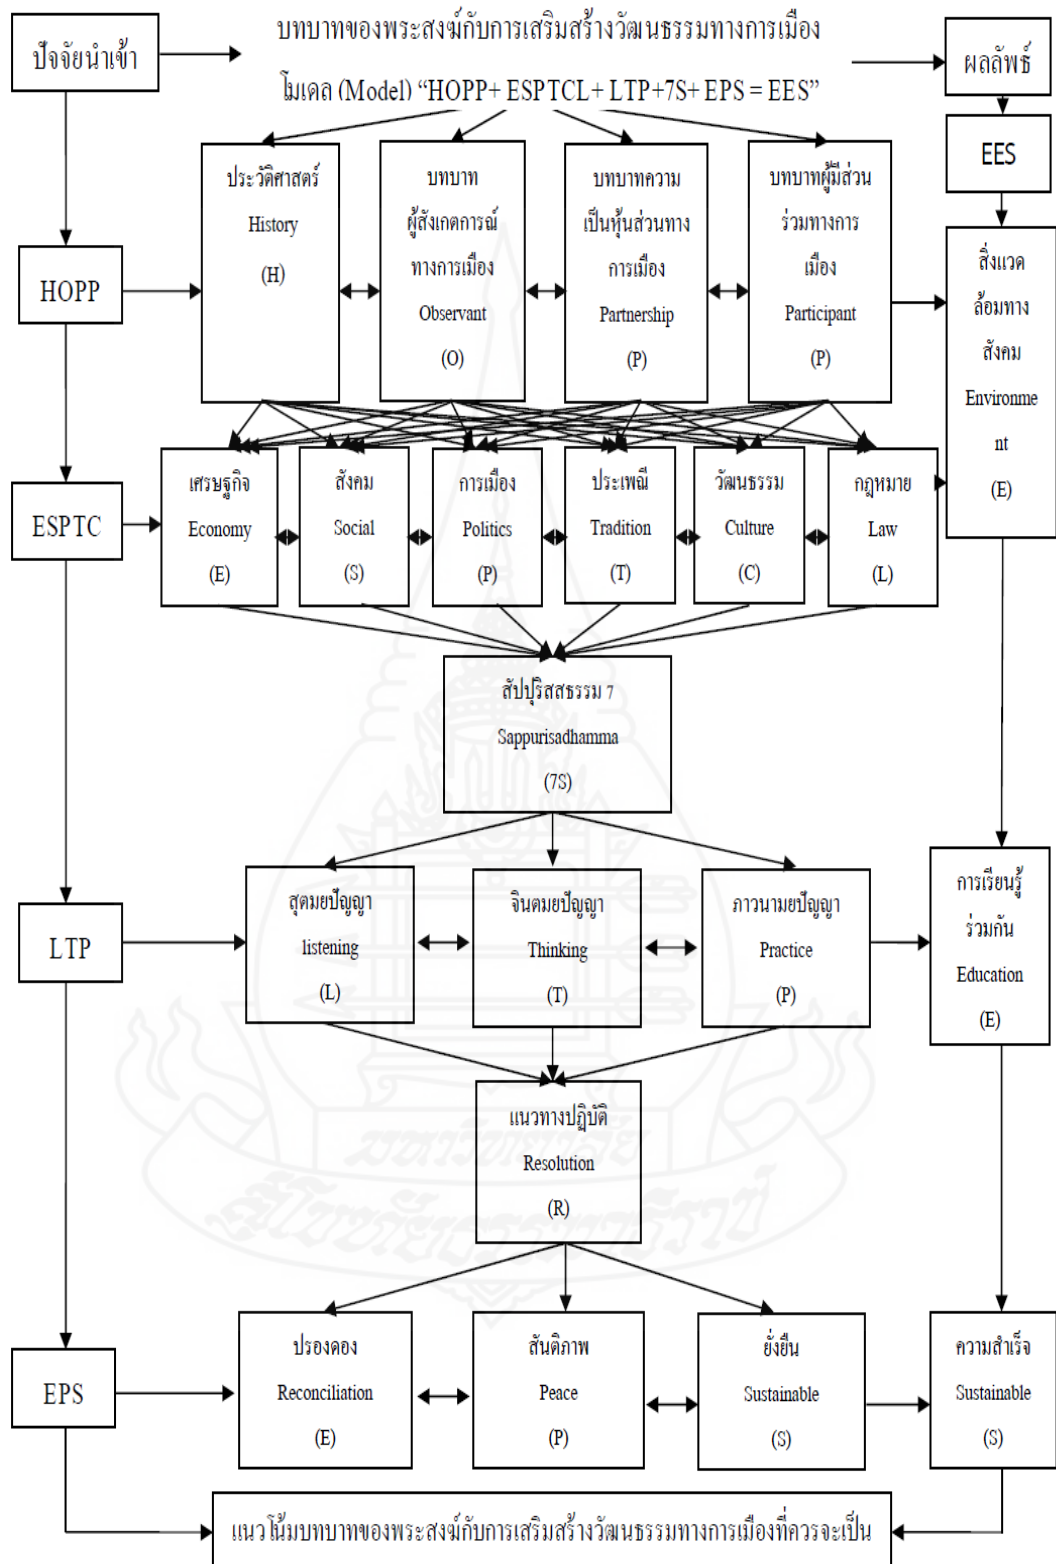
ปัจจัยนำเข้า

บทบาทของพระสงฆ์กับการเสริมสร้างวัฒนธรรมทางการเมือง

โมเดล (Model) “HOPP+ ESPTCL+ LTP+7S+ EPS = EES”

ผลลัพธ์

EES

HOPP

ประวัติศาสตร์ History (H)

บทบาท ผู้สังเกตการณ์ ทางการเมือง Observant (O)

บทบาทความเป็นหุ้นส่วนทางการเมือง Partnership (P)

บทบาทผู้มีส่วนร่วมทางการเมือง Participant (P)

สิ่งแวดล้อมทางสังคม Environment (E)

ESPTC

เศรษฐกิจ Economy (E)

สังคม Social (S)

การเมือง Politics (P)

ประเพณี Tradition (T)

วัฒนธรรม Culture (C)

กฎหมาย Law (L)

สัปปุริสธรรม 7 Sappurisadhamma (7S)

LTP

สุตมยปัญญา listening (L)

จินตมยปัญญา Thinking (T)

ภาวนามยปัญญา Practice (P)

การเรียนรู้ร่วมกัน Education (E)

แนวทางปฏิบัติ Resolution (R)

EPS

ปรองดอง Reconciliation (E)

สันติภาพ Peace (P)

ยั่งยืน Sustainable (S)

ความสำเร็จ Sustainable (S)

แนวโน้มบทบาทของพระสงฆ์กับการเสริมสร้างวัฒนธรรมทางการเมืองที่ควรจะเป็น